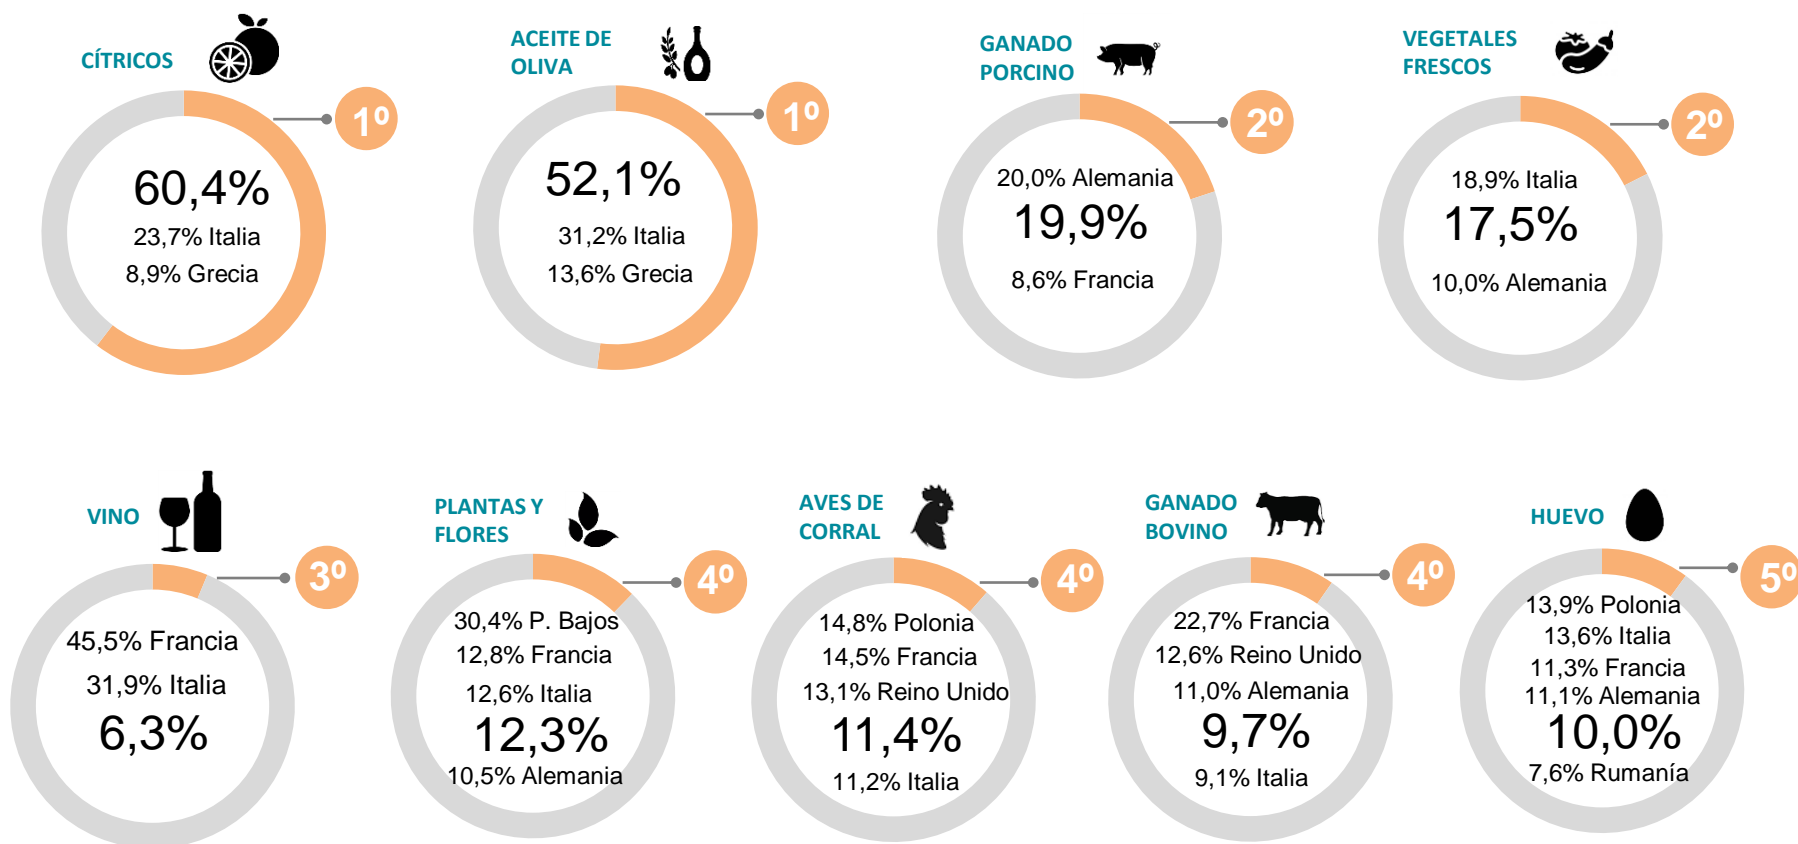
CÍTRICOS
1º
60,4%
23,7% Italia
8,9% Grecia

ACEITE DE OLIVA
1º
52,1%
31,2% Italia
13,6% Grecia

GANADO PORCINO
2º
20,0% Alemania
19,9%
8,6% Francia

VEGETALES FRESCOS
2º
18,9% Italia
17,5%
10,0% Alemania

VINO
3º
45,5% Francia
31,9% Italia
6,3%

PLANTAS Y FLORES
4º
30,4% P. Bajos
12,8% Francia
12,6% Italia
12,3%
10,5% Alemania

AVES DE CORRAL
4º
14,8% Polonia
14,5% Francia
13,1% Reino Unido
11,4%
11,2% Italia

GANADO BOVINO
4º
22,7% Francia
12,6% Reino Unido
11,0% Alemania
9,7%
9,1% Italia

HUEVO
5º
13,9% Polonia
13,6% Italia
11,3% Francia
11,1% Alemania
10,0%
7,6% Rumanía